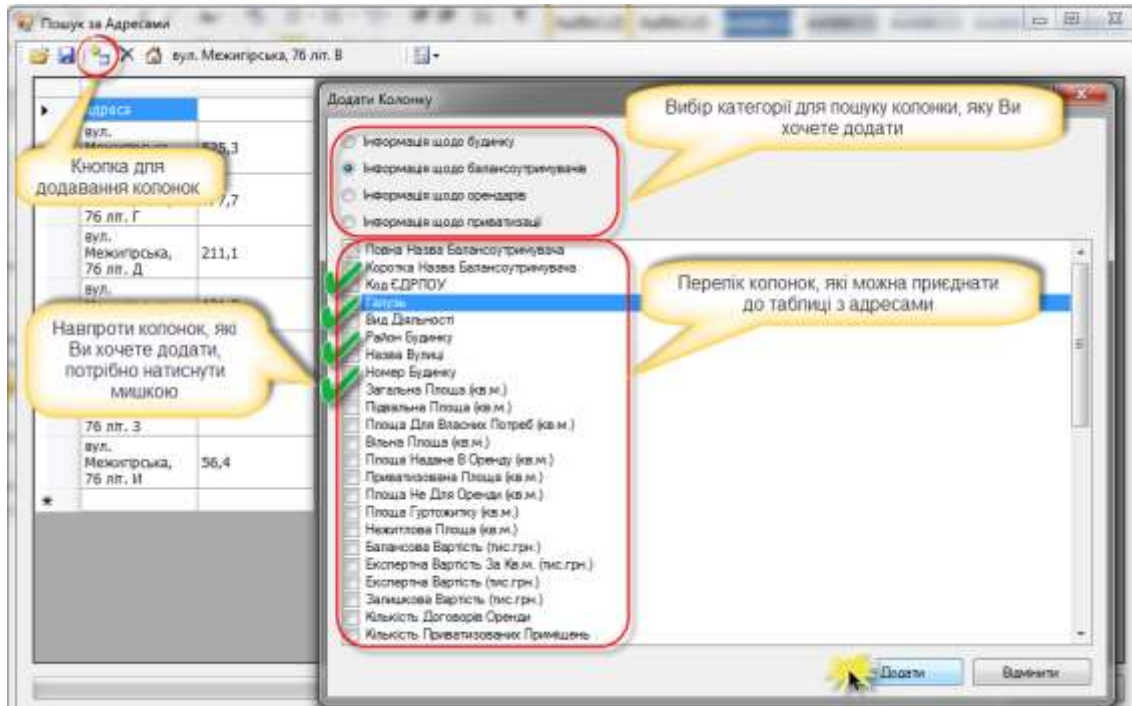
Пошук за Адресами

вул. Межигірська, 76 літ. В

| Адреса | |
|---|---|
| вул. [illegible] | 535,3 |
| 76 літ. Г | 77,7 |
| вул. Межигірська, 76 літ. Д | 211,1 |
| вул. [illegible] | |
| 76 літ. З | |
| вул. Межигірська, 76 літ. И | 56,4 |

Кнопка для додавання колонок

Навпроти колонок, які Ви хочете додати, потрібно натиснути мишкою

Додати Колонку

Вибір категорії для пошуку колонки, яку Ви хочете додати

Інформація щодо будинку
Інформація щодо балансоутримувачів
Інформація щодо орендарів
Інформація щодо приватизації

Перелік колонок, які можна приєднати до таблиці з адресами

Повна Назва Балансоутримувача
Коротка Назва Балансоутримувача
Код ЄДРПОУ
Галузь
Вид Діяльності
Район Будинку
Назва Вулиці
Номер Будинку
Загальна Площа (кв.м.)
Підвальна Площа (кв.м.)
Площа Для Власних Потреб (кв.м.)
Вільна Площа (кв.м.)
Площа Надана В Оренду (кв.м.)
Приватизована Площа (кв.м.)
Площа Не Для Оренди (кв.м.)
Площа Гуртожитку (кв.м.)
Нежитлова Площа (кв.м.)
Балансова Вартість (тис.грн.)
Експертна Вартість За Кв.м. (тис.грн.)
Експертна Вартість (тис.грн.)
Залишкова Вартість (тис.грн.)
Кількість Договорів Оренди
Кількість Приватизованих Приміщень

Додати
Відмінити